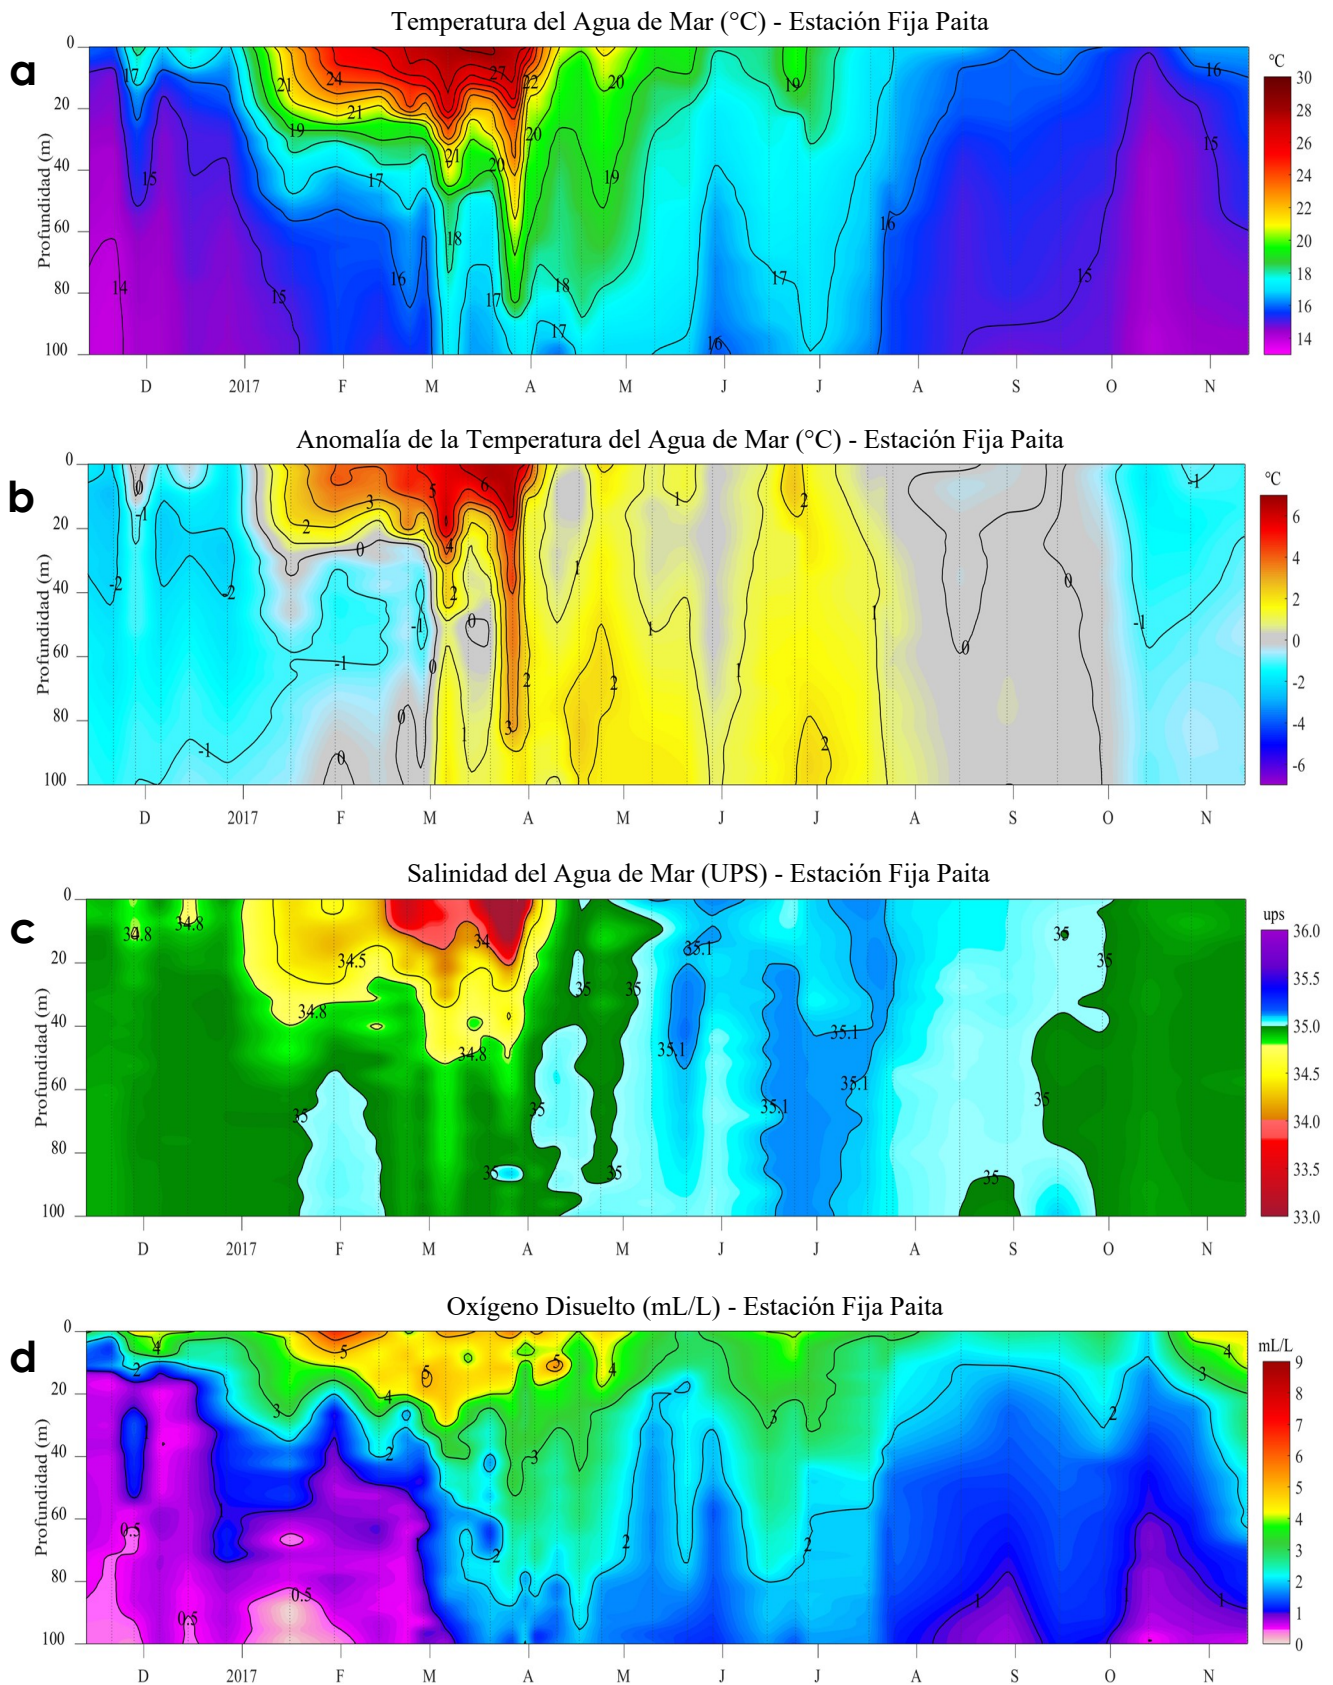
Temperatura del Agua de Mar (°C) - Estación Fija Paita

a

Profundidad (m)

0
20
40
60
80
100

17 21 24 27 22 20 19 21 19 21 20 17 15 20 19 18 16 15 14 15 16 18 17 17 16 17 15 16 16 15

D 2017 F M A M J J A S O N

°C
30
28
26
24
22
20
18
16
14

Anomalía de la Temperatura del Agua de Mar (°C) - Estación Fija Paita

b

Profundidad (m)

0
20
40
60
80
100

0 -1 -2 -2 2 3 5 6 0 4 2 -1 0 -1 0 0 0 2 3 1 -1 1 1 1 2 1 2 2 1 0 0 -1 -1

D 2017 F M A M J J A S O N

°C
6
4
2
0
-2
-4
-6

Salinidad del Agua de Mar (UPS) - Estación Fija Paita

c

Profundidad (m)

0
20
40
60
80
100

34.8 34.8 34.5 34.8 34 34.8 35 35 35 35.1 35.1 35.1 35.1 35.1 35 35 35 35 35 35 35

D 2017 F M A M J J A S O N

ups
36.0
35.5
35.0
34.5
34.0
33.5
33.0

Oxígeno Disuelto (mL/L) - Estación Fija Paita

d

Profundidad (m)

0
20
40
60
80
100

4 2 5 5 5 4 3 4 2 3 3 2 2 2 0.5 0.5 0.5 2 1 1 3 4

D 2017 F M A M J J A S O N

mL/L
9
8
7
6
5
4
3
2
1
0